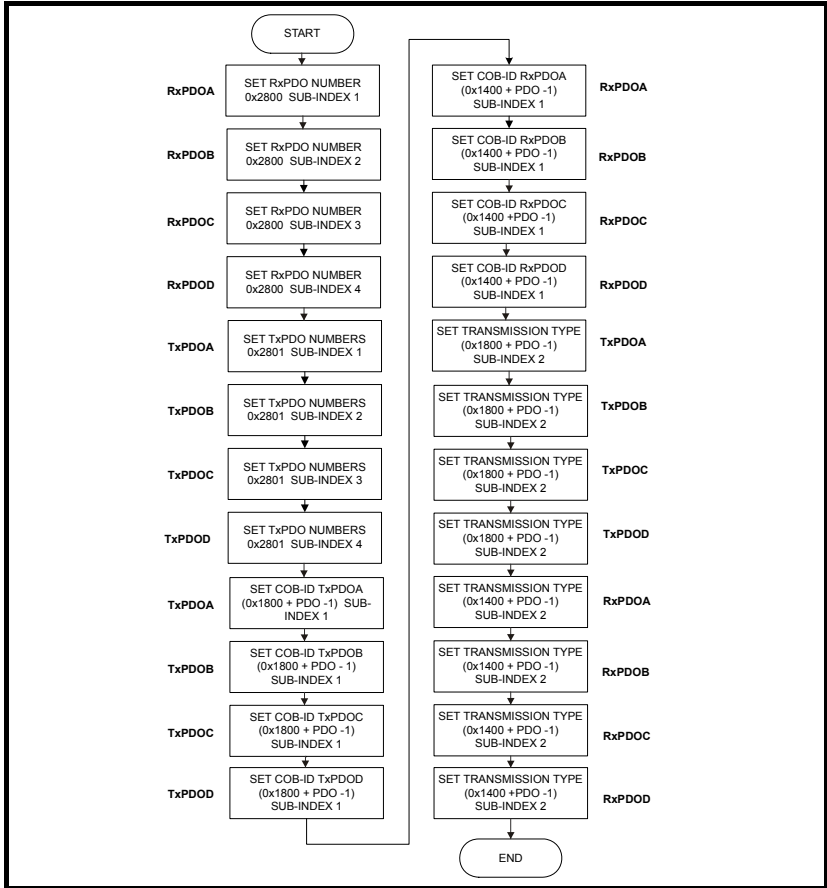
START

RxPDOA SET RxPDO NUMBER 0x2800 SUB-INDEX 1

RxPDOB SET RxPDO NUMBER 0x2800 SUB-INDEX 2

RxPDOC SET RxPDO NUMBER 0x2800 SUB-INDEX 3

RxPDOD SET RxPDO NUMBER 0x2800 SUB-INDEX 4

TxPDOA SET TxPDO NUMBERS 0x2801 SUB-INDEX 1

TxPDOB SET TxPDO NUMBERS 0x2801 SUB-INDEX 2

TxPDOC SET TxPDO NUMBERS 0x2801 SUB-INDEX 3

TxPDOD SET TxPDO NUMBERS 0x2801 SUB-INDEX 4

TxPDOA SET COB-ID TxPDOA (0x1800 + PDO -1) SUB-INDEX 1

TxPDOB SET COB-ID TxPDOB (0x1800 + PDO - 1) SUB-INDEX 1

TxPDOC SET COB-ID TxPDOC (0x1800 + PDO -1) SUB-INDEX 1

TxPDOD SET COB-ID TxPDOD (0x1800 + PDO -1) SUB-INDEX 1

SET COB-ID RxPDOA (0x1400 + PDO -1) SUB-INDEX 1 RxPDOA

SET COB-ID RxPDOB (0x1400 + PDO -1) SUB-INDEX 1 RxPDOB

SET COB-ID RxPDOC (0x1400 +PDO -1) SUB-INDEX 1 RxPDOC

SET COB-ID RxPDOD (0x1400 + PDO -1) SUB-INDEX 1 RxPDOD

SET TRANSMISSION TYPE (0x1800 + PDO -1) SUB-INDEX 2 TxPDOA

SET TRANSMISSION TYPE (0x1800 + PDO -1) SUB-INDEX 2 TxPDOB

SET TRANSMISSION TYPE (0x1800 + PDO -1) SUB-INDEX 2 TxPDOC

SET TRANSMISSION TYPE (0x1800 + PDO -1) SUB-INDEX 2 TxPDOD

SET TRANSMISSION TYPE (0x1400 + PDO -1) SUB-INDEX 2 RxPDOA

SET TRANSMISSION TYPE (0x1400 + PDO -1) SUB-INDEX 2 RxPDOB

SET TRANSMISSION TYPE (0x1400 + PDO -1) SUB-INDEX 2 RxPDOC

SET TRANSMISSION TYPE (0x1400 +PDO -1) SUB-INDEX 2 RxPDOD

END